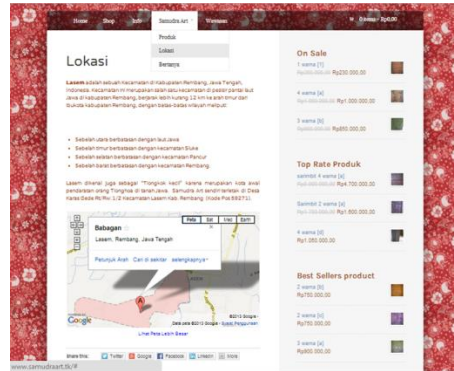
Home Shop Info Samudra Art Webmail 0 items - Rp0,00

Produk
Lokasi
Bertanya

Lokasi

Lasem adalah sebuah kecamatan di Kabupaten Rembang, Jawa Tengah, Indonesia. Kecamatan ini merupakan salah satu kecamatan di pesisir pantai laut Jawa di kabupaten Rembang, berjarak lebih kurang 12 km ke arah timur dari ibukota kabupaten Rembang, dengan batas-batas wilayah meliputi:

- Sebelah utara berbatasan dengan laut Jawa
- Sebelah timur berbatasan dengan kecamatan Sluke
- Sebelah selatan berbatasan dengan kecamatan Pancur
- Sebelah barat berbatasan dengan kecamatan Rembang.

Lasem dikenal juga sebagai "Tiongkok kecil" karena merupakan kota awal pendaratan orang Tionghoa di tanah Jawa. Samudra Art sendiri terletak di Desa Karas Gede Rt/Rw 1/2 Kecamatan Lasem Kab. Rembang. (Kode Pos 59271).

Peta Sat Ter Earth
Babagan
Lasem, Rembang, Jawa Tengah
Petunjuk Arah Cari di sekitar selengkapnya »
Google ©2013 Google
Data peta ©2013 Google - Syarat Penggunaan
Lihat Peta Lebih Besar

Share this: Twitter Google Facebook LinkedIn More

www.samudraart.tk/#

On Sale
1 warna [1] Rp250.000,00
4 warna [4] Rp1.000.000,00
3 warna [6] Rp850.000,00

Top Rate Produk
sambil 4 warna [a] Rp4.700.000,00
Sambil 2 warna [b] Rp1.600.000,00
4 warna [d] Rp1.350.000,00

Best Sellers product
2 warna [6] Rp750.000,00
2 warna [c] Rp750.000,00
3 warna [5] Rp900.000,00